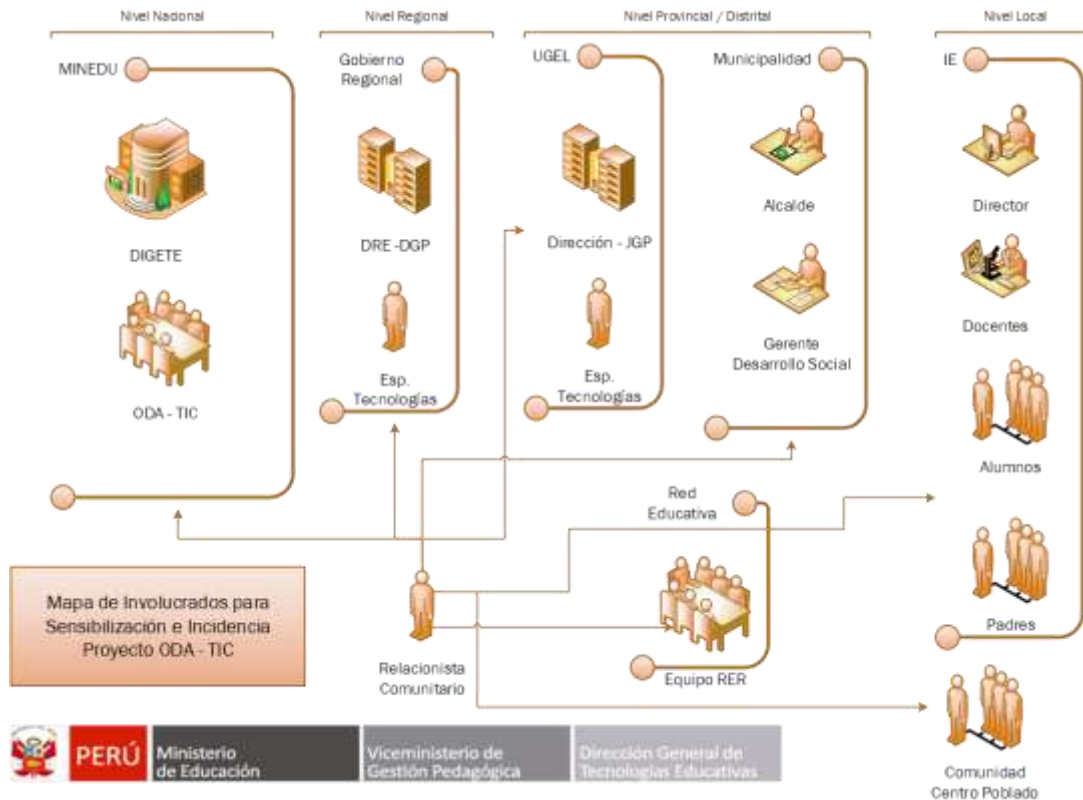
Nivel Nacional

Nivel Regional

Nivel Provincial / Distrital

Nivel Local

MINEDU

DIGETE

ODA - TIC

Gobierno Regional

DRE -DGP

Esp. Tecnologías

UGEL

Dirección - JGP

Esp. Tecnologías

Municipalidad

Alcalde

Gerente Desarrollo Social

IE

Director

Docentes

Alumnos

Padres

Red Educativa

Equipo RER

Mapa de Involucrados para Sensibilización e Incidencia Proyecto ODA - TIC

Relacionista Comunitario

Comunidad Centro Poblado

PERÚ Ministerio de Educación Viceministerio de Gestión Pedagógica Dirección General de Tecnologías Educativas